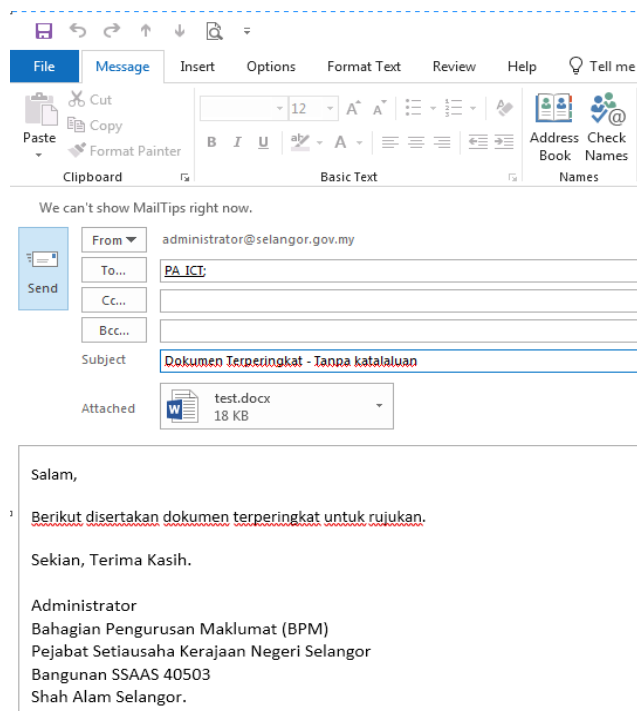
File Message Insert Options Format Text Review Help Tell me

Paste Cut Copy Format Painter
Clipboard

12 A A
B I U
Basic Text

Address Book Check Names
Names

We can't show MailTips right now.

Send

From administrator@selangor.gov.my

To... PA ICT;

Cc...

Bcc...

Subject Dokumen Terperingkat - Tanpa katalaluan

Attached test.docx 18 KB

Salam,

Berikut disertakan dokumen terperingkat untuk rujukan.

Sekian, Terima Kasih.

Administrator
Bahagian Pengurusan Maklumat (BPM)
Pejabat Setiausaha Kerajaan Negeri Selangor
Bangunan SSAAS 40503
Shah Alam Selangor.